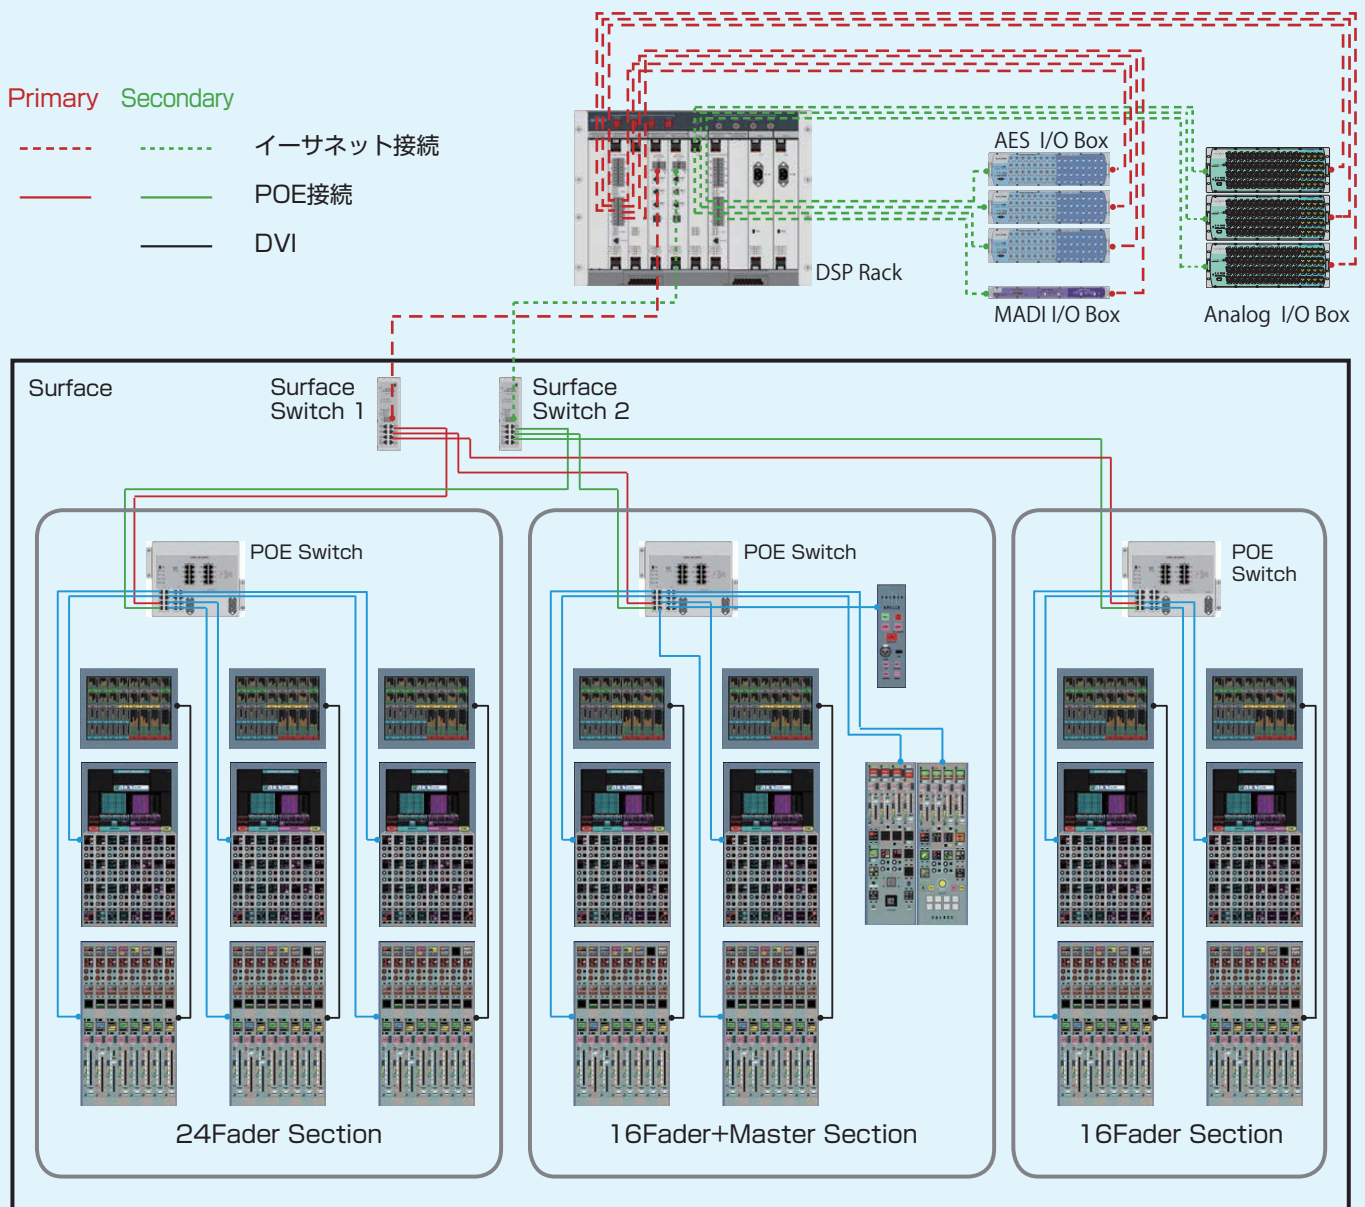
Primary Secondary

イーサネット接続

POE接続

DVI

AES I/O Box

DSP Rack

MADI I/O Box

Analog I/O Box

Surface

Surface Switch 1

Surface Switch 2

POE Switch

POE Switch

POE Switch

24Fader Section

16Fader+Master Section

16Fader Section